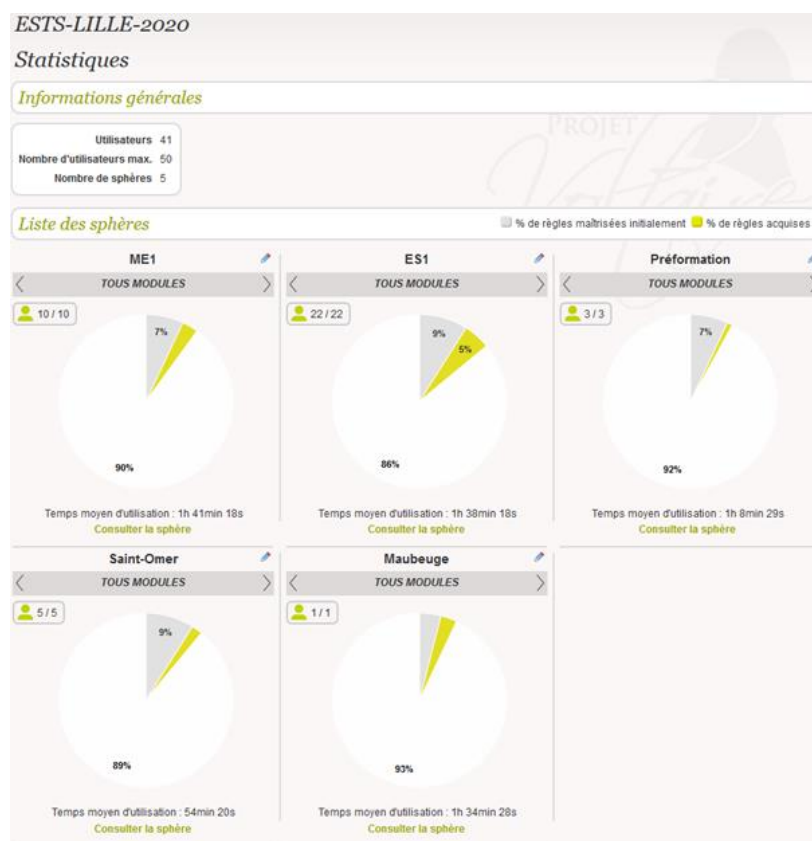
ESTS-LILLE-2020

Statistiques

Informations générales

Utilisateurs 41
Nombre d'utilisateurs max. 50
Nombre de sphères 5

PROJET Voltaire

Liste des sphères

% de règles maîtrisées initialement % de règles acquises

ME1

TOUS MODULES

10 / 10

7%

90%

Temps moyen d'utilisation : 1h 41min 18s
Consulter la sphère

ES1

TOUS MODULES

22 / 22

9%

5%

86%

Temps moyen d'utilisation : 1h 38min 18s
Consulter la sphère

Préformation

TOUS MODULES

3 / 3

7%

92%

Temps moyen d'utilisation : 1h 8min 29s
Consulter la sphère

Saint-Omer

TOUS MODULES

5 / 5

9%

89%

Temps moyen d'utilisation : 54min 20s
Consulter la sphère

Maubeuge

TOUS MODULES

1 / 1

93%

Temps moyen d'utilisation : 1h 34min 28s
Consulter la sphère